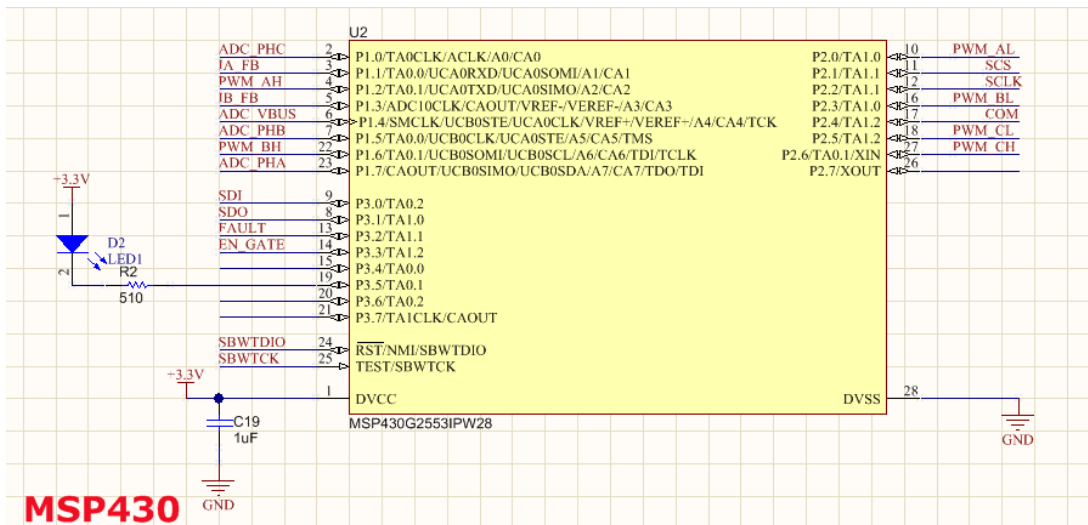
U2

ADC_PHC 2 P1.0/TA0CLK/ACLK/A0/CA0
IA_FB 3 P1.1/TA0.0/UCA0RXD/UCA0SOMI/A1/CA1
PWM_AH 4 P1.2/TA0.1/UCA0TXD/UCA0SIMO/A2/CA2
IB_FB 5 P1.3/ADC10CLK/CAOUT/VREF-/VEREF-/A3/CA3
ADC_VBUS 6 P1.4/SMCLK/UCB0STE/UCA0CLK/VREF+/VEREF+/A4/CA4/TCK
ADC_PHB 7 P1.5/TA0.0/UCB0CLK/UCA0STE/A5/CA5/TMS
PWM_BH 22 P1.6/TA0.1/UCB0SOMI/UCB0SCL/A6/CA6/TDI/TCLK
ADC_PHA 23 P1.7/CAOUT/UCB0SIMO/UCB0SDA/A7/CA7/TDO/TDI

P2.0/TA1.0 10 PWM_AL
P2.1/TA1.1 11 SCS
P2.2/TA1.1 12 SCLK
P2.3/TA1.0 16 PWM_BL
P2.4/TA1.2 17 COM
P2.5/TA1.2 18 PWM_CL
P2.6/TA0.1/XIN 27 PWM_CH
P2.7/XOUT 26

+3.3V
1
D2
LED1
2
R2
510

SDI 9 P3.0/TA0.2
SDO 8 P3.1/TA1.0
FAULT 13 P3.2/TA1.1
EN_GATE 14 P3.3/TA1.2
15 P3.4/TA0.0
19 P3.5/TA0.1
20 P3.6/TA0.2
21 P3.7/TA1CLK/CAOUT

SBWTDIO 24 $\overline{RST}$/NMI/SBWTDIO
SBWTCK 25 TEST/SBWTCK

+3.3V
1 DVCC
DVSS 28
C19
1uF
MSP430G2553IPW28
GND
GND

MSP430